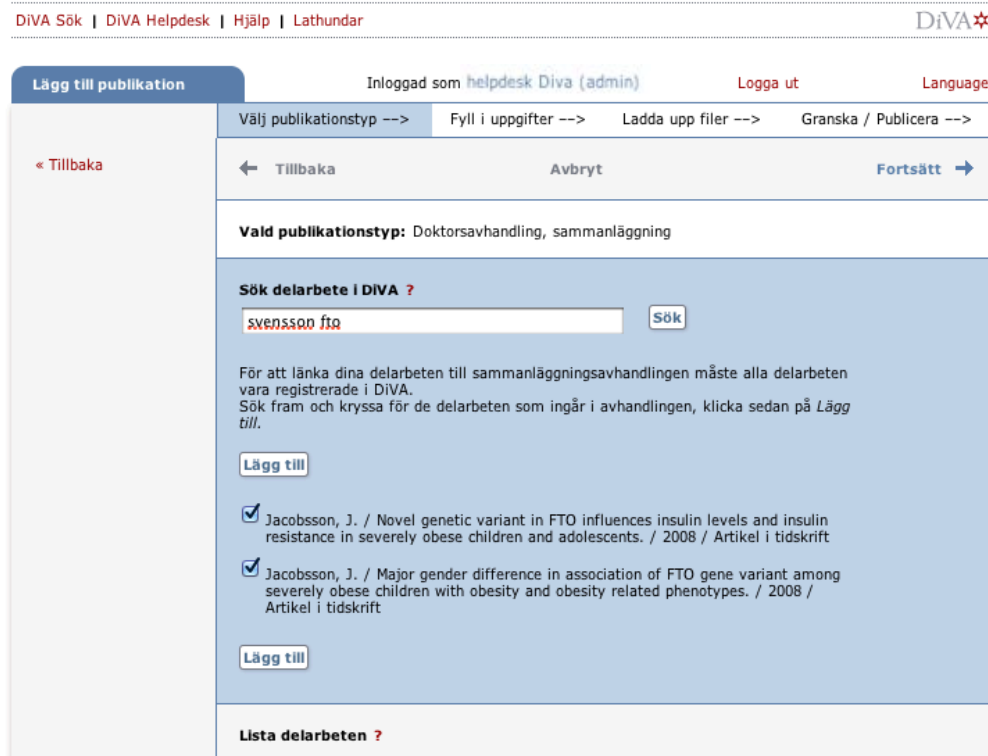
DiVA Sök | DiVA Helpdesk | Hjälp | Lathundar

DiVA

Lägg till publikation

Inloggad som helpdesk Diva (admin)

Logga ut

Language

Välj publikationstyp -->

Fyll i uppgifter -->

Ladda upp filer -->

Granska / Publicera -->

« Tillbaka

Tillbaka

Avbryt

Fortsätt

Vald publikationstyp: Doktorsavhandling, sammanläggning

Sök delarbete i DiVA ?

svensson fto

Sök

För att länka dina delarbeten till sammanläggningsavhandlingen måste alla delarbeten vara registrerade i DiVA.
Sök fram och kryssa för de delarbeten som ingår i avhandlingen, klicka sedan på *Lägg till*.

Lägg till

Jacobsson, J. / Novel genetic variant in FTO influences insulin levels and insulin resistance in severely obese children and adolescents. / 2008 / Artikel i tidskrift

Jacobsson, J. / Major gender difference in association of FTO gene variant among severely obese children with obesity and obesity related phenotypes. / 2008 / Artikel i tidskrift

Lägg till

Lista delarbeten ?